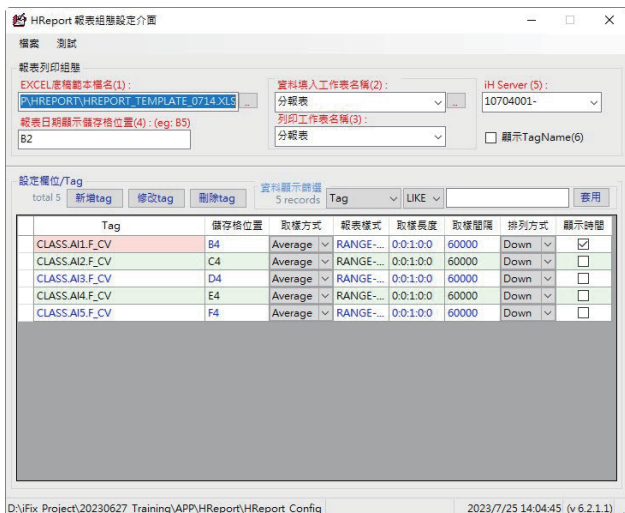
HReport 報表組態設定介面

檔案 測試

報表列印組態

EXCEL底稿範本檔名(1) :

P:\HREPORT\HREPORT_TEMPLATE_0714.XLS ...

資料填入工作表名稱(2) :

分報表 ...

iH Server (5) :

10704001-

報表日期顯示儲存格位置(4) : (eg: B5)

B2

列印工作表名稱(3) :

分報表

顯示TagName(6)

設定欄位/Tag

total 5 新增tag 修改tag 刪除tag

資料顯示篩選 5 records Tag LIKE 套用

| | Tag | 儲存格位置 | 取樣方式 | 報表樣式 | 取樣長度 | 取樣間隔 | 排列方式 | 顯示時間 |
|---|---|---|---|---|---|---|---|---|
| | CLASS.AI1.F_CV | B4 | Average | RANGE-... | 0:0:1:0:0 | 60000 | Down | ☑ |
| | CLASS.AI2.F_CV | C4 | Average | RANGE-... | 0:0:1:0:0 | 60000 | Down | ☐ |
| | CLASS.AI3.F_CV | D4 | Average | RANGE-... | 0:0:1:0:0 | 60000 | Down | ☐ |
| | CLASS.AI4.F_CV | E4 | Average | RANGE-... | 0:0:1:0:0 | 60000 | Down | ☐ |
| | CLASS.AI5.F_CV | F4 | Average | RANGE-... | 0:0:1:0:0 | 60000 | Down | ☐ |

D:\iFix Project\20230627_Training\APP\HReport\HReport_Config 2023/7/25 14:04:45 (v 6.2.1.1)